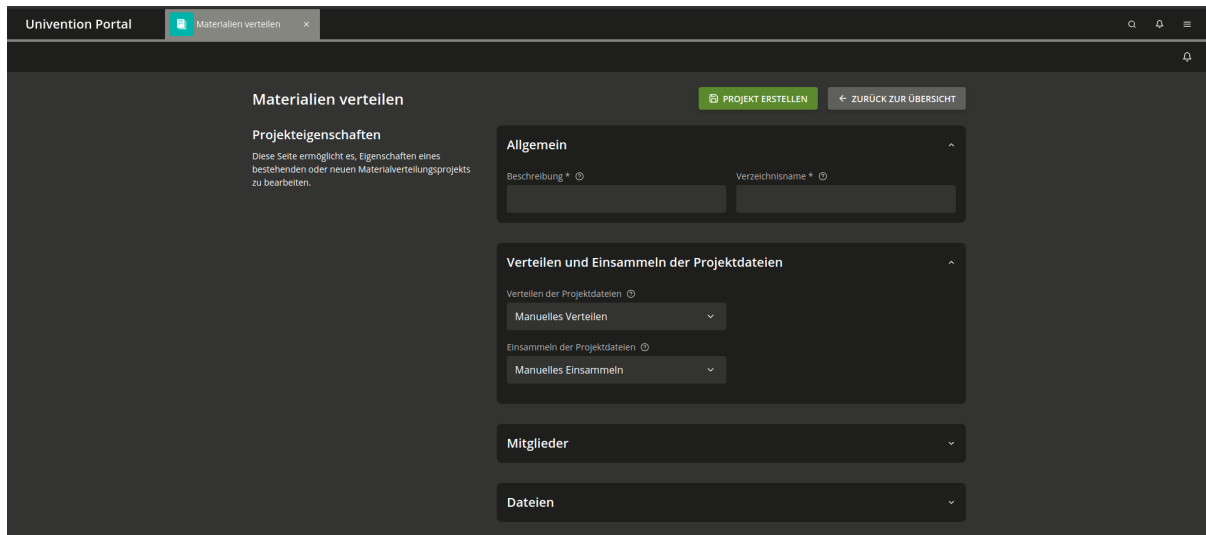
Univention Portal

Materialien verteilen ×

Materialien verteilen

PROJEKT ERSTELLEN

← ZURÜCK ZUR ÜBERSICHT

Projekteigenschaften

Diese Seite ermöglicht es, Eigenschaften eines bestehenden oder neuen Materialverteilungsprojekts zu bearbeiten.

Allgemein

Beschreibung *

Verzeichnisname *

Verteilen und Einsammeln der Projektdateien

Verteilen der Projektdateien

Manuelles Verteilen

Einsammeln der Projektdateien

Manuelles Einsammeln

Mitglieder

Dateien